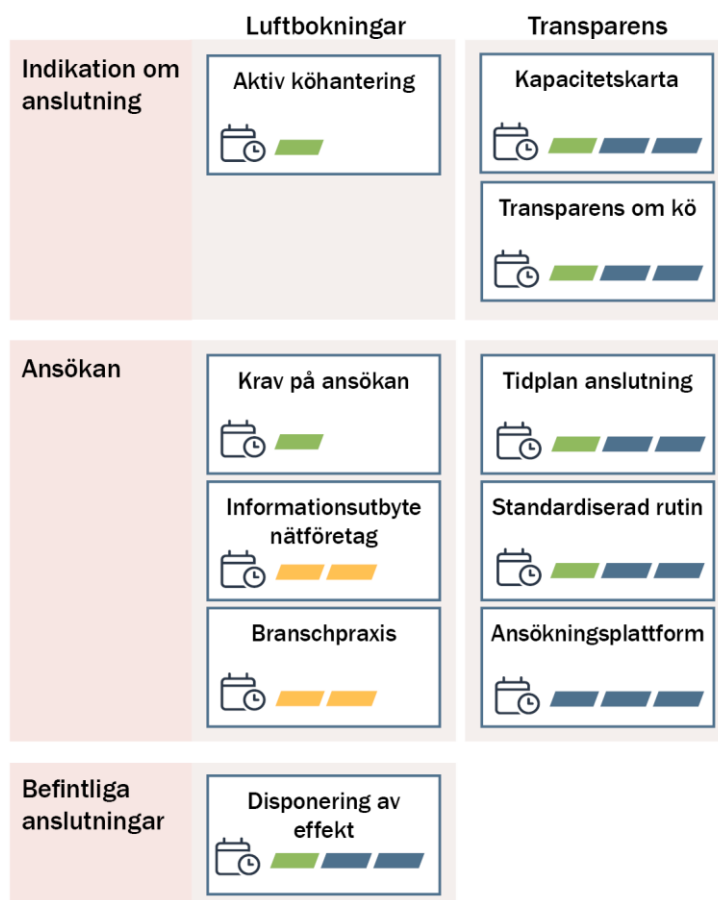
Luftbokningar

Transparens

Indikation om anslutning

Aktiv köhantering

Kapacitetskarta

Transparens om kö

Ansökan

Krav på ansökan

Tidplan anslutning

Informationsutbyte nätföretag

Standardiserad rutin

Branschpraxis

Ansökningsplattform

Befintliga anslutningar

Disponering av effekt